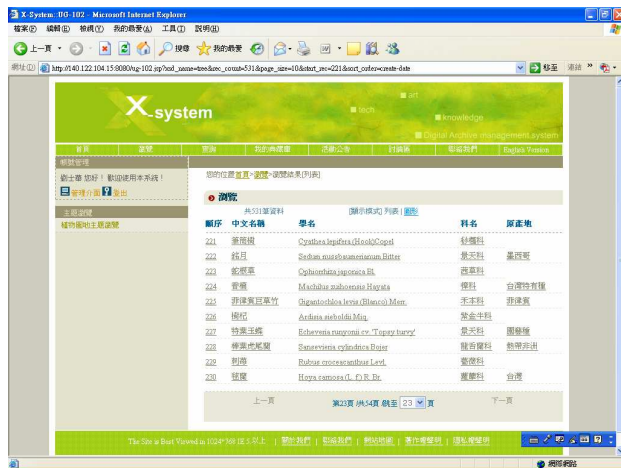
X-System::UG-102 - Microsoft Internet Explorer
檔案(F) 編輯(E) 檢視(V) 我的最愛(A) 工具(T) 說明(H)
上一頁 搜尋 我的最愛
網址(D) http://140.122.104.15:8080/ug-102.jsp?xsd_name=tree&rec_count=531&page_size=10&start_rec=221&sort_order=create-date
移至 連結

X-system
art
tech
knowledge
Digital Archive management system

首頁 瀏覽 查詢 我的典藏庫 活動公告 討論區 聯絡我們 English Version

帳號管理
劉士章 您好！歡迎使用本系統！
管理介面 登出

主題瀏覽
植物園的主題瀏覽

您的位置:首頁>瀏覽>瀏覽結果[列表]

瀏覽

共531筆資料 [顯示模式] 列表 | 圖形

| 順序 | 中文名稱 | 學名 | 科名 | 原產地 |
|---|---|---|---|---|
| 221 | 筆筒樹 | Cyathea lepifera (Hook)Copel | 桫欏科 | |
| 222 | 銘月 | Sedum nussbaumerianum Bitter | 景天科 | 墨西哥 |
| 223 | 蛇根草 | Ophiorrhiza japonica Bl. | 茜草科 | |
| 224 | 香楠 | Machilus zuihoensis Hayata | 樟科 | 台灣特有種 |
| 225 | 菲律賓巨草竹 | Gigantochloa levis (Blanco) Merr. | 禾本科 | 菲律賓 |
| 226 | 樹杞 | Ardisia sieboldii Miq. | 紫金牛科 | |
| 227 | 特葉玉蝶 | Echeveria runyonii cv. 'Topsy turvy' | 景天科 | 園藝種 |
| 228 | 棒葉虎尾蘭 | Sansevieria cylindrica Bojer | 龍舌蘭科 | 熱帶非洲 |
| 229 | 刺莓 | Rubus croceacanthus Levl. | 薔薇科 | |
| 230 | 毬蘭 | Hoya carnosa (L. f.) R. Br. | 蘿藦科 | 台灣 |

上一頁 第23頁/共54頁 跳至 23 頁 下一頁

The Site is Best Viewed in 1024*768 球 5.0以上 | 關於我們 | 聯絡我們 | 網站地圖 | 著作權聲明 | 隱私權聲明

網際網路